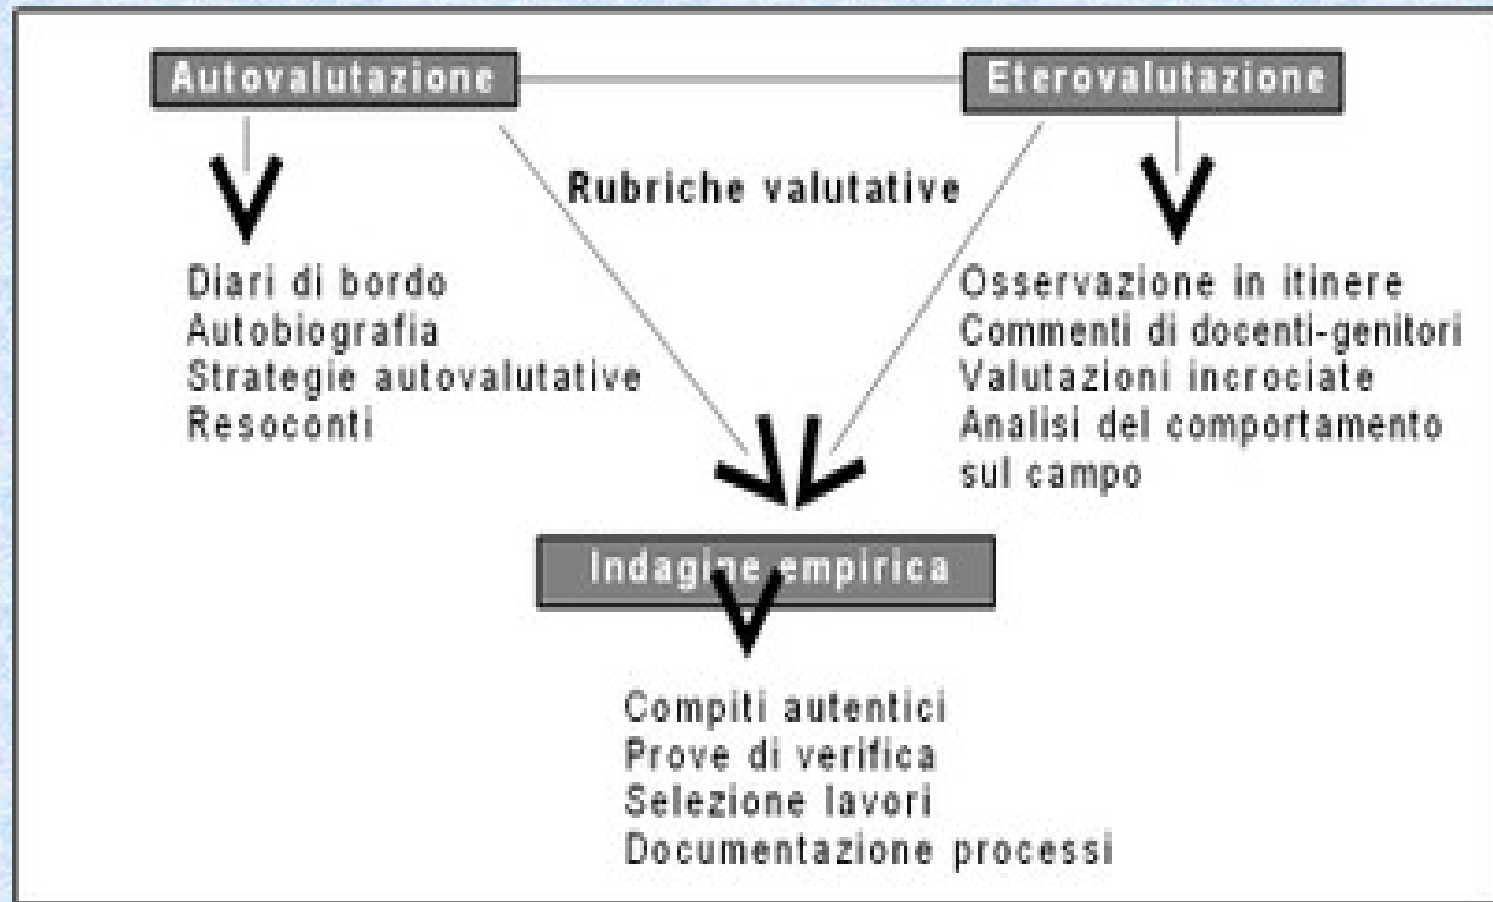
Autovalutazione

Eterovalutazione

Rubriche valutative

Diari di bordo
Autobiografia
Strategie autovalutative
Resoconti

Osservazione in itinere
Commenti di docenti-genitori
Valutazioni incrociate
Analisi del comportamento sul campo

Indagine empirica

Compiti autentici
Prove di verifica
Selezione lavori
Documentazione processi